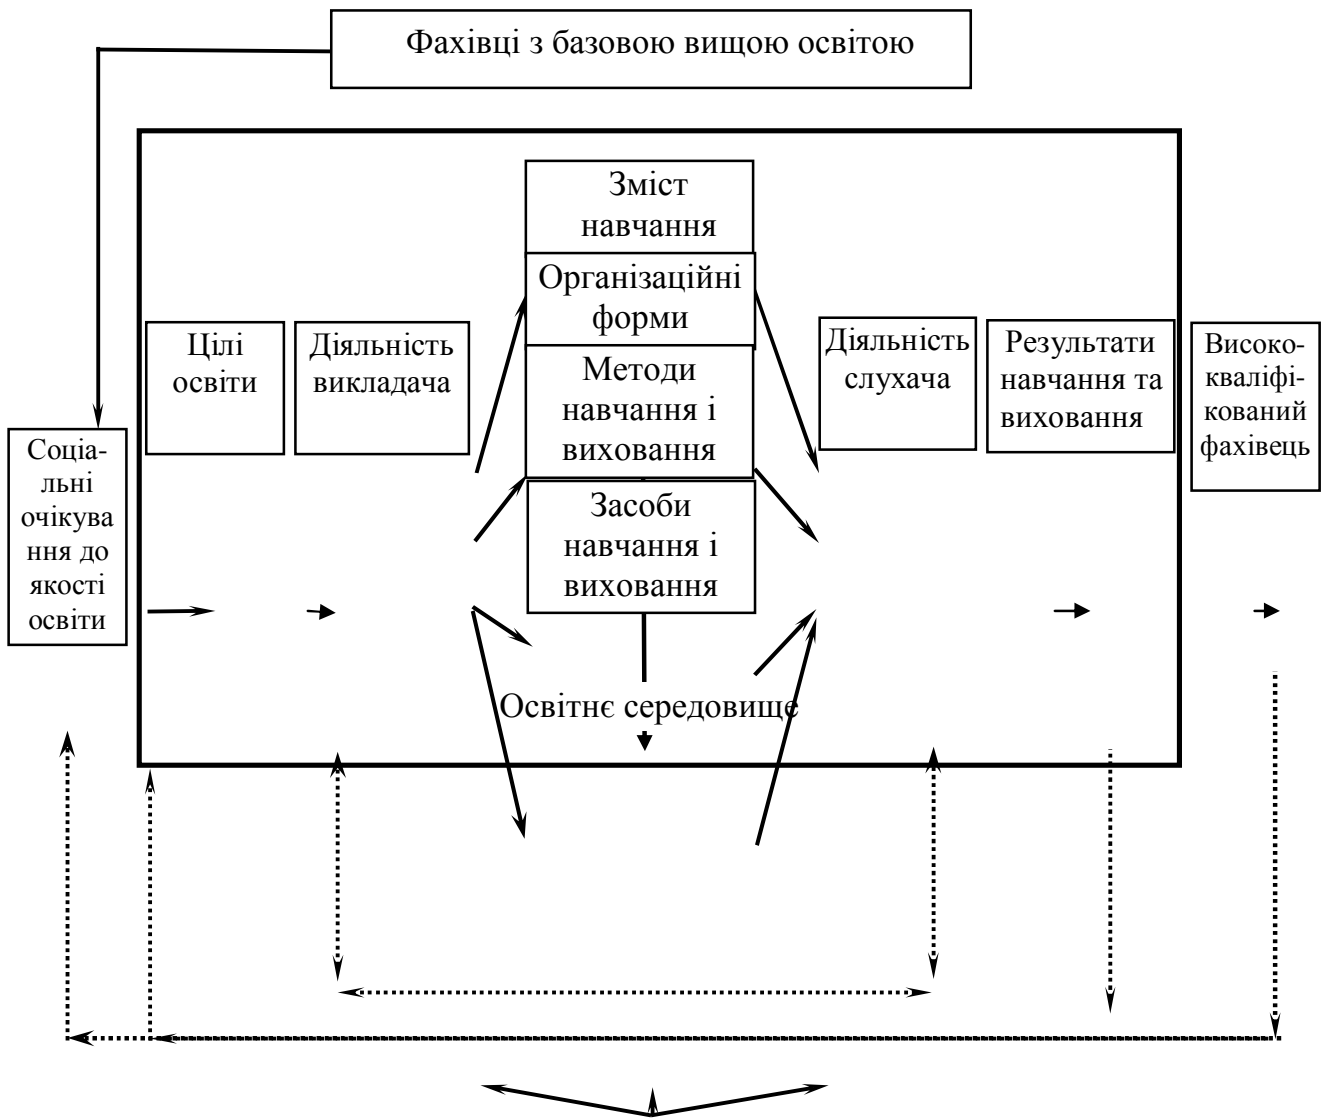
Фахівці з базовою вищою освітою

Соціальні очікування до якості освіти

Цілі освіти

Діяльність викладача

Зміст навчання

Організаційні форми

Методи навчання і виховання

Засоби навчання і виховання

Діяльність слухача

Результати навчання та виховання

Висококваліфікований фахівець

Освітнє середовище